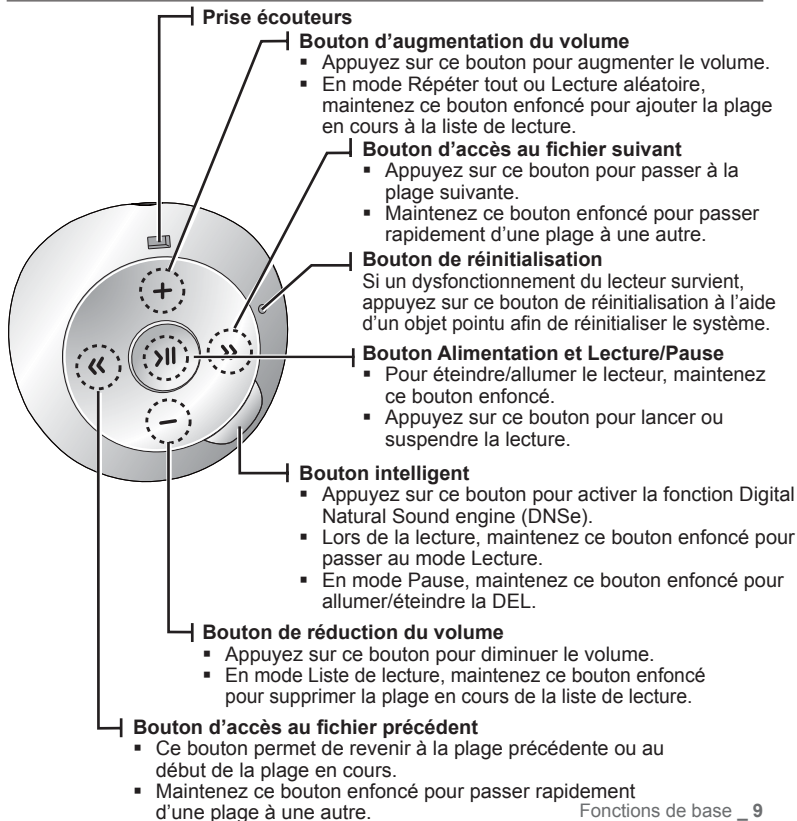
**Prise écouteurs**

**Bouton d'augmentation du volume**
- Appuyez sur ce bouton pour augmenter le volume.
- En mode Répéter tout ou Lecture aléatoire, maintenez ce bouton enfoncé pour ajouter la plage en cours à la liste de lecture.

**Bouton d'accès au fichier suivant**
- Appuyez sur ce bouton pour passer à la plage suivante.
- Maintenez ce bouton enfoncé pour passer rapidement d'une plage à une autre.

**Bouton de réinitialisation**
Si un dysfonctionnement du lecteur survient, appuyez sur ce bouton de réinitialisation à l'aide d'un objet pointu afin de réinitialiser le système.

**Bouton Alimentation et Lecture/Pause**
- Pour éteindre/allumer le lecteur, maintenez ce bouton enfoncé.
- Appuyez sur ce bouton pour lancer ou suspendre la lecture.

**Bouton intelligent**
- Appuyez sur ce bouton pour activer la fonction Digital Natural Sound engine (DNSe).
- Lors de la lecture, maintenez ce bouton enfoncé pour passer au mode Lecture.
- En mode Pause, maintenez ce bouton enfoncé pour allumer/éteindre la DEL.

**Bouton de réduction du volume**
- Appuyez sur ce bouton pour diminuer le volume.
- En mode Liste de lecture, maintenez ce bouton enfoncé pour supprimer la plage en cours de la liste de lecture.

**Bouton d'accès au fichier précédent**
- Ce bouton permet de revenir à la plage précédente ou au début de la plage en cours.
- Maintenez ce bouton enfoncé pour passer rapidement d'une plage à une autre.

Fonctions de base _ 9